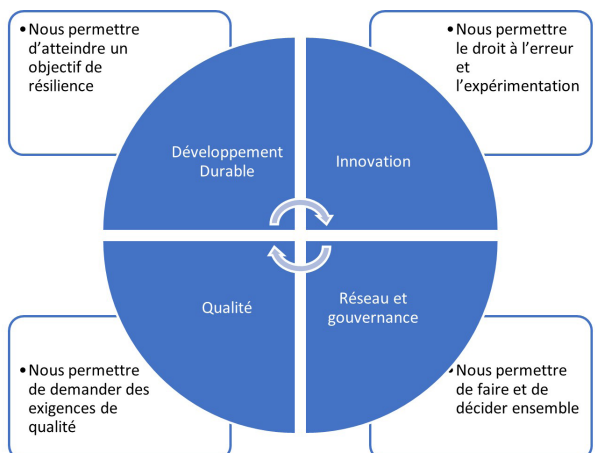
• Nous permettre d'atteindre un objectif de résilience

• Nous permettre le droit à l'erreur et l'expérimentation

Développement Durable

Innovation

Qualité

Réseau et gouvernance

• Nous permettre de demander des exigences de qualité

• Nous permettre de faire et de décider ensemble